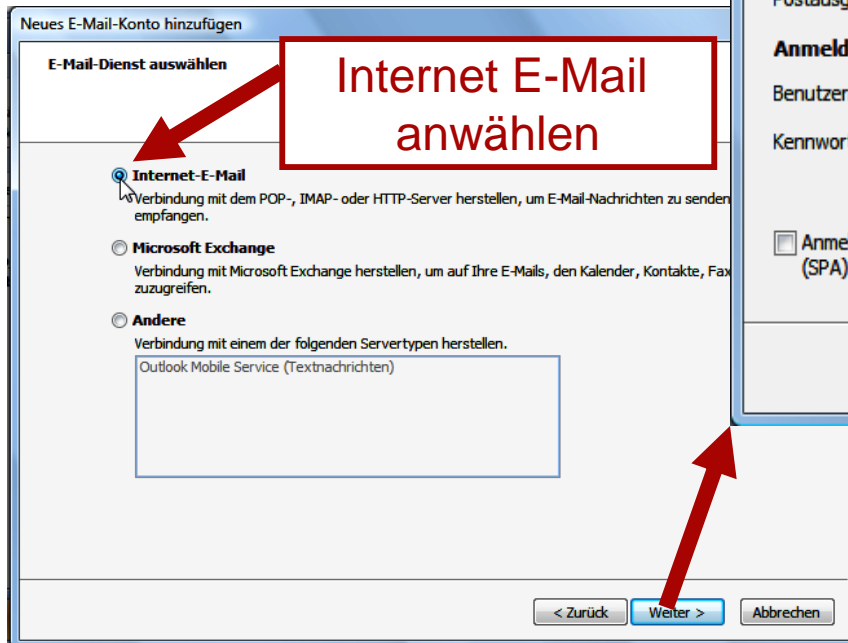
Neues E-Mail-Konto hinzufügen

E-Mail-Dienst auswählen

Internet E-Mail anwählen

Internet-E-Mail
Verbindung mit dem POP-, IMAP- oder HTTP-Server herstellen, um E-Mail-Nachrichten zu senden empfangen.

Microsoft Exchange
Verbindung mit Microsoft Exchange herstellen, um auf Ihre E-Mails, den Kalender, Kontakte, Fax zuzugreifen.

Andere
Verbindung mit einem der folgenden Servertypen herstellen.

Outlook Mobile Service (Textnachrichten)

< Zurück
Weiter >
Abbrechen

Postausg

Anmeld

Benutzer

Kennwor

Anmel
(SPA)